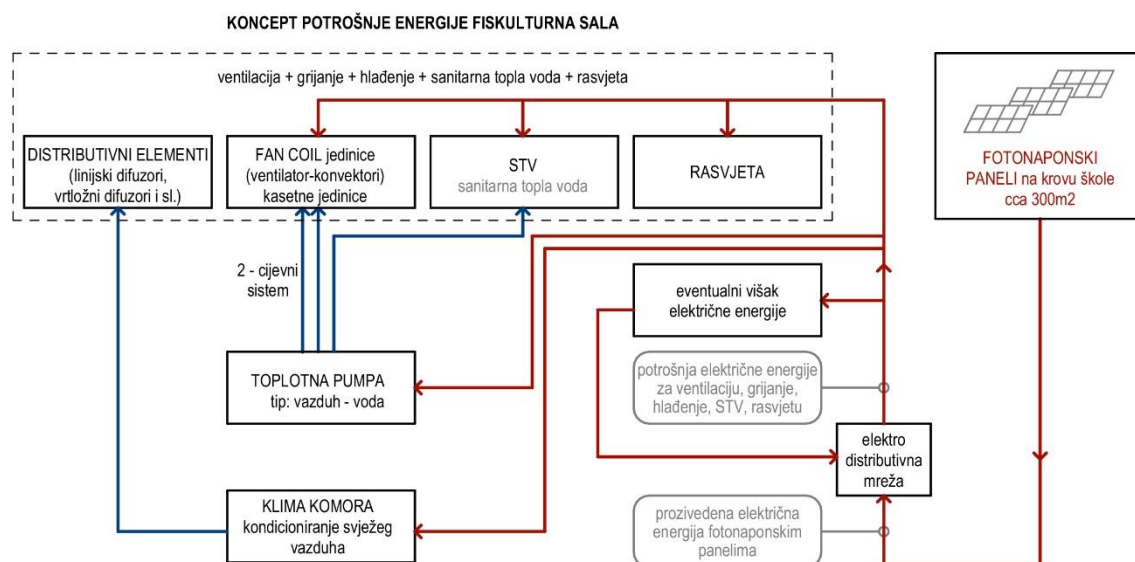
KONCEPT POTROŠNJE ENERGIJE FISKULTURNA SALA

ventilacija + grijanje + hlađenje + sanitarna topla voda + rasvjeta

DISTRIBUTIVNI ELEMENTI (linijski difuzori, vrtložni difuzori i sl.)

FAN COIL jedinice (ventilator-konvektori) kasetne jedinice

STV sanitarna topla voda

RASVJETA

FOTONAPONSKI PANELI na krovu škole cca 300m2

2 - cijevni sistem

eventualni višak električne energije

potrošnja električne energije za ventilaciju, grijanje, hlađenje, STV, rasvjetu

TOPLOTNA PUMPA tip: vazduh - voda

elektro distributivna mreža

KLIMA KOMORA kondicioniranje svježeg vazduha

prozivedena električna energija fotonaponskim panelima